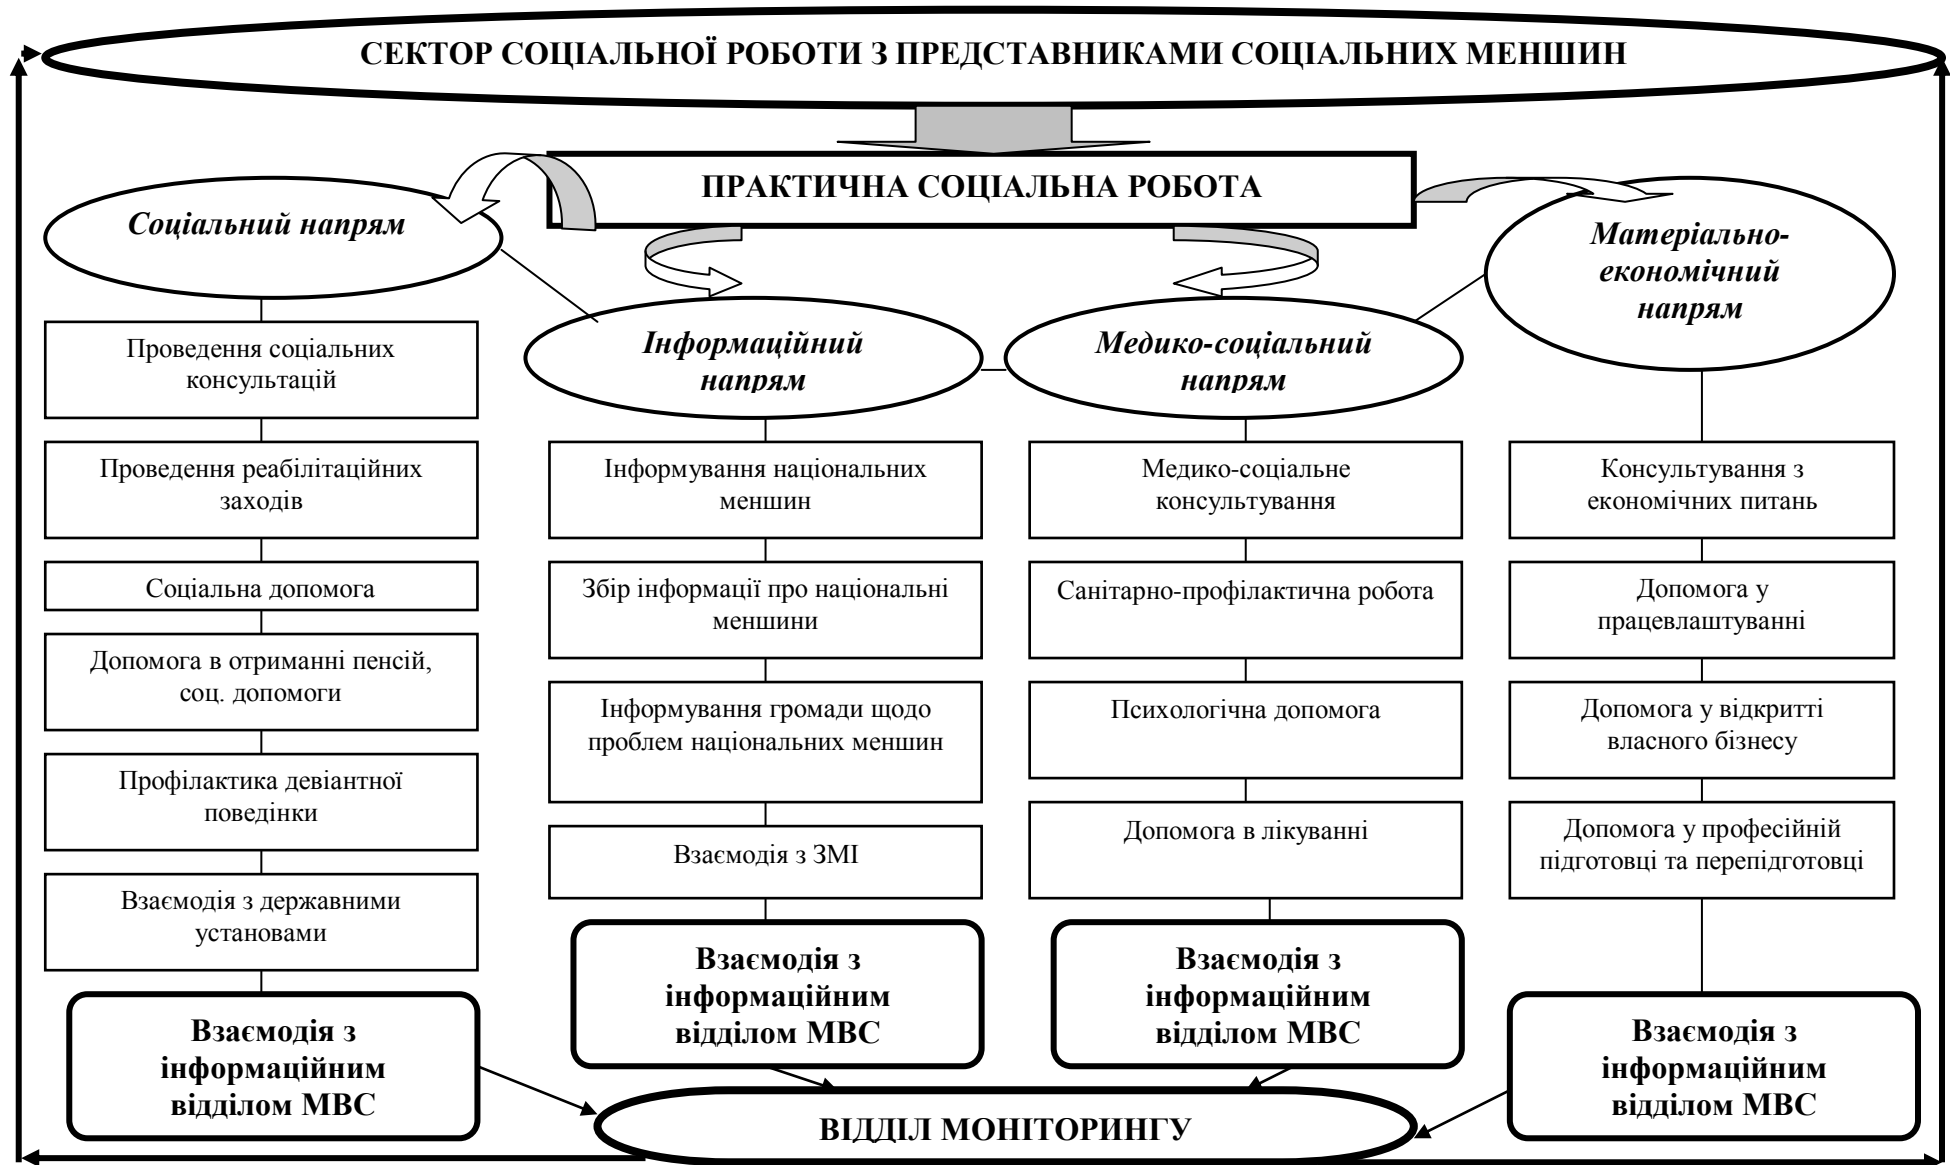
СЕКТОР СОЦІАЛЬНОЇ РОБОТИ З ПРЕДСТАВНИКАМИ СОЦІАЛЬНИХ МЕНШИН

ПРАКТИЧНА СОЦІАЛЬНА РОБОТА

Соціальний напрям

Проведення соціальних консультацій

Проведення реабілітаційних заходів

Соціальна допомога

Допомога в отриманні пенсій, соц. допомоги

Профілактика девіантної поведінки

Взаємодія з державними установами

Взаємодія з інформаційним відділом МВС

Інформаційний напрям

Інформування національних меншин

Збір інформації про національні меншини

Інформування громади щодо проблем національних меншин

Взаємодія з ЗМІ

Взаємодія з інформаційним відділом МВС

Медико-соціальний напрям

Медико-соціальне консультування

Санітарно-профілактична робота

Психологічна допомога

Допомога в лікуванні

Взаємодія з інформаційним відділом МВС

Матеріально-економічний напрям

Консультування з економічних питань

Допомога у працевлаштуванні

Допомога у відкритті власного бізнесу

Допомога у професійній підготовці та перепідготовці

Взаємодія з інформаційним відділом МВС

ВІДДІЛ МОНІТОРИНГУ